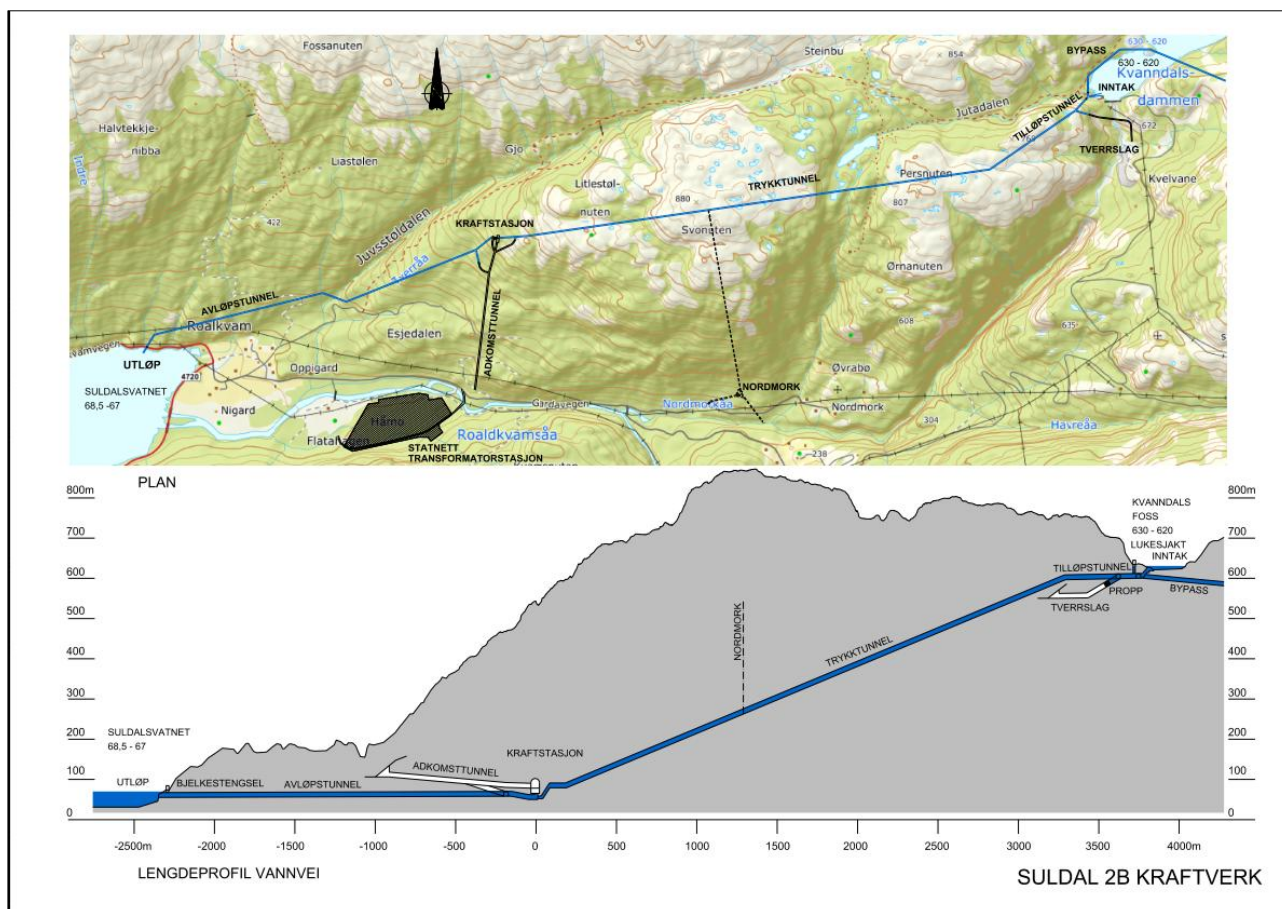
Fossanuten
Steinbu
854
BYPASS
630 - 620
630 - 620
Kvanndals-
dammen
INNTAK
Halvtekkje-
nibba
Jutadalen
TILLØPSTUNNEL
672
TVERRSLAG
Liastølen
Gjo
Persnuten
Indre
Litlestøl-
nuten
880
TRYKKTUNNEL
807
Kvelvane
422
KRAFTSTASJON
Svonuten
Juvsstøldalen
Juvsåa
Ørnanuten
AVLØPSTUNNEL
ADKOMSTTUNNEL
608
675
Roalkvam
Esjedalen
UTLØP
Oppigard
Øvrabø
4720
NORDMORK
SULDALSVATNET
68,5 -67
Nigard
Håmo
Gardavegen
Nordmorkåa
Nordmork
Flatabøen
STATNETT
TRANSFORMATORSTASJON
Roaldkvamsåa
304
Hasreåa
238

800m
PLAN
700
600
500
400
300
200
100
0
KVANNDALS
FOSS
630 - 620
LUKESJAKT
INNTAK
TILLØPSTUNNEL
PROPP
BYPASS
TVERRSLAG
NORDMORK
TRYKKTUNNEL
SULDALSVATNET
68,5 - 67
KRAFTSTASJON
ADKOMSTTUNNEL
UTLØP
BJELKESTENGSEL
AVLØPSTUNNEL
-2500m
-2000
-1500
-1000
-500
0
500
1000
1500
2000
2500
3000
3500
4000m
800m
700
600
500
400
300
200
100
LENGDEPROFIL VANNVEI
SULDAL 2B KRAFTVERK